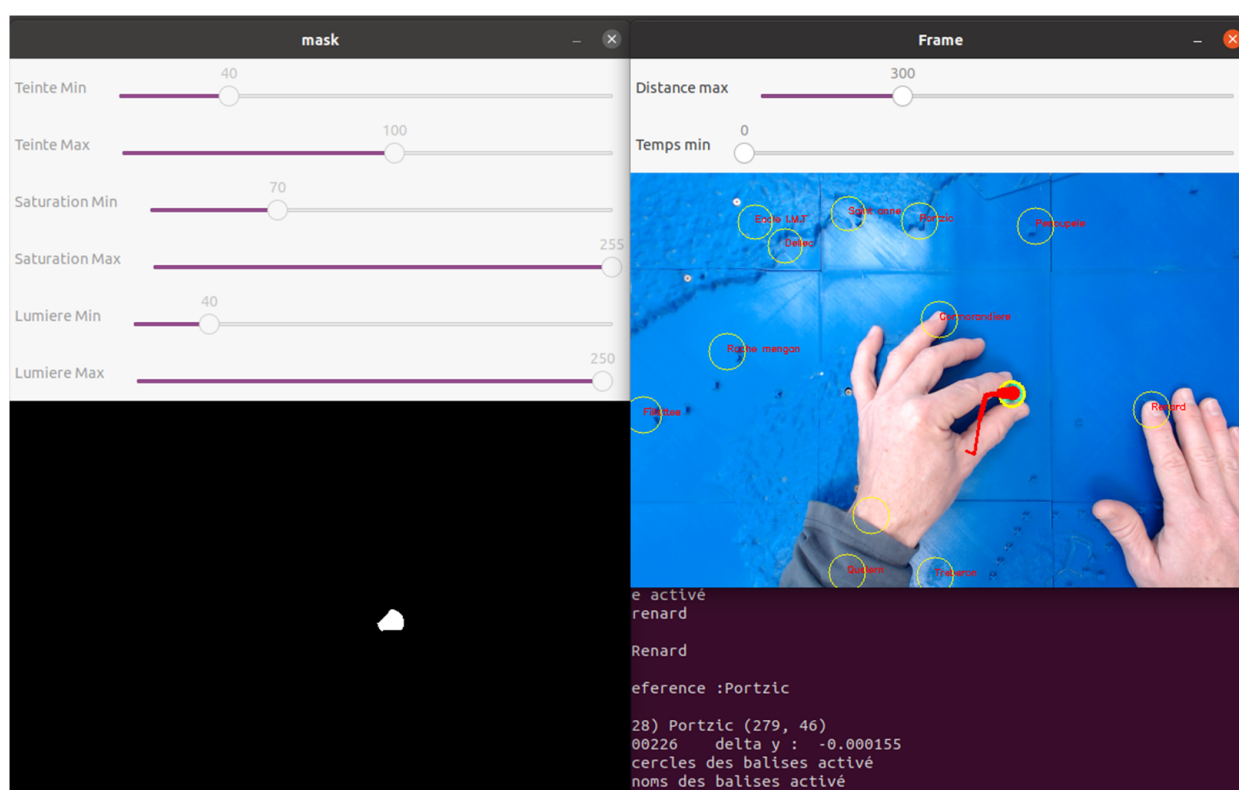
mask

Teinte Min 40

Teinte Max 100

Saturation Min 70

Saturation Max 255

Lumiere Min 40

Lumiere Max 250

Frame

Distance max 300

Temps min 0

Ecole I.M.T

Sainte anne

Portzic

Delleo

Porsmeguer

Cormorandiere

Roche mengan

Flitbee

Renard

Gaston

Treborne

e activé
renard

Renard

eference :Portzic

28) Portzic (279, 46)
00226 delta y : -0.000155
cercles des balises activé
noms des balises activé